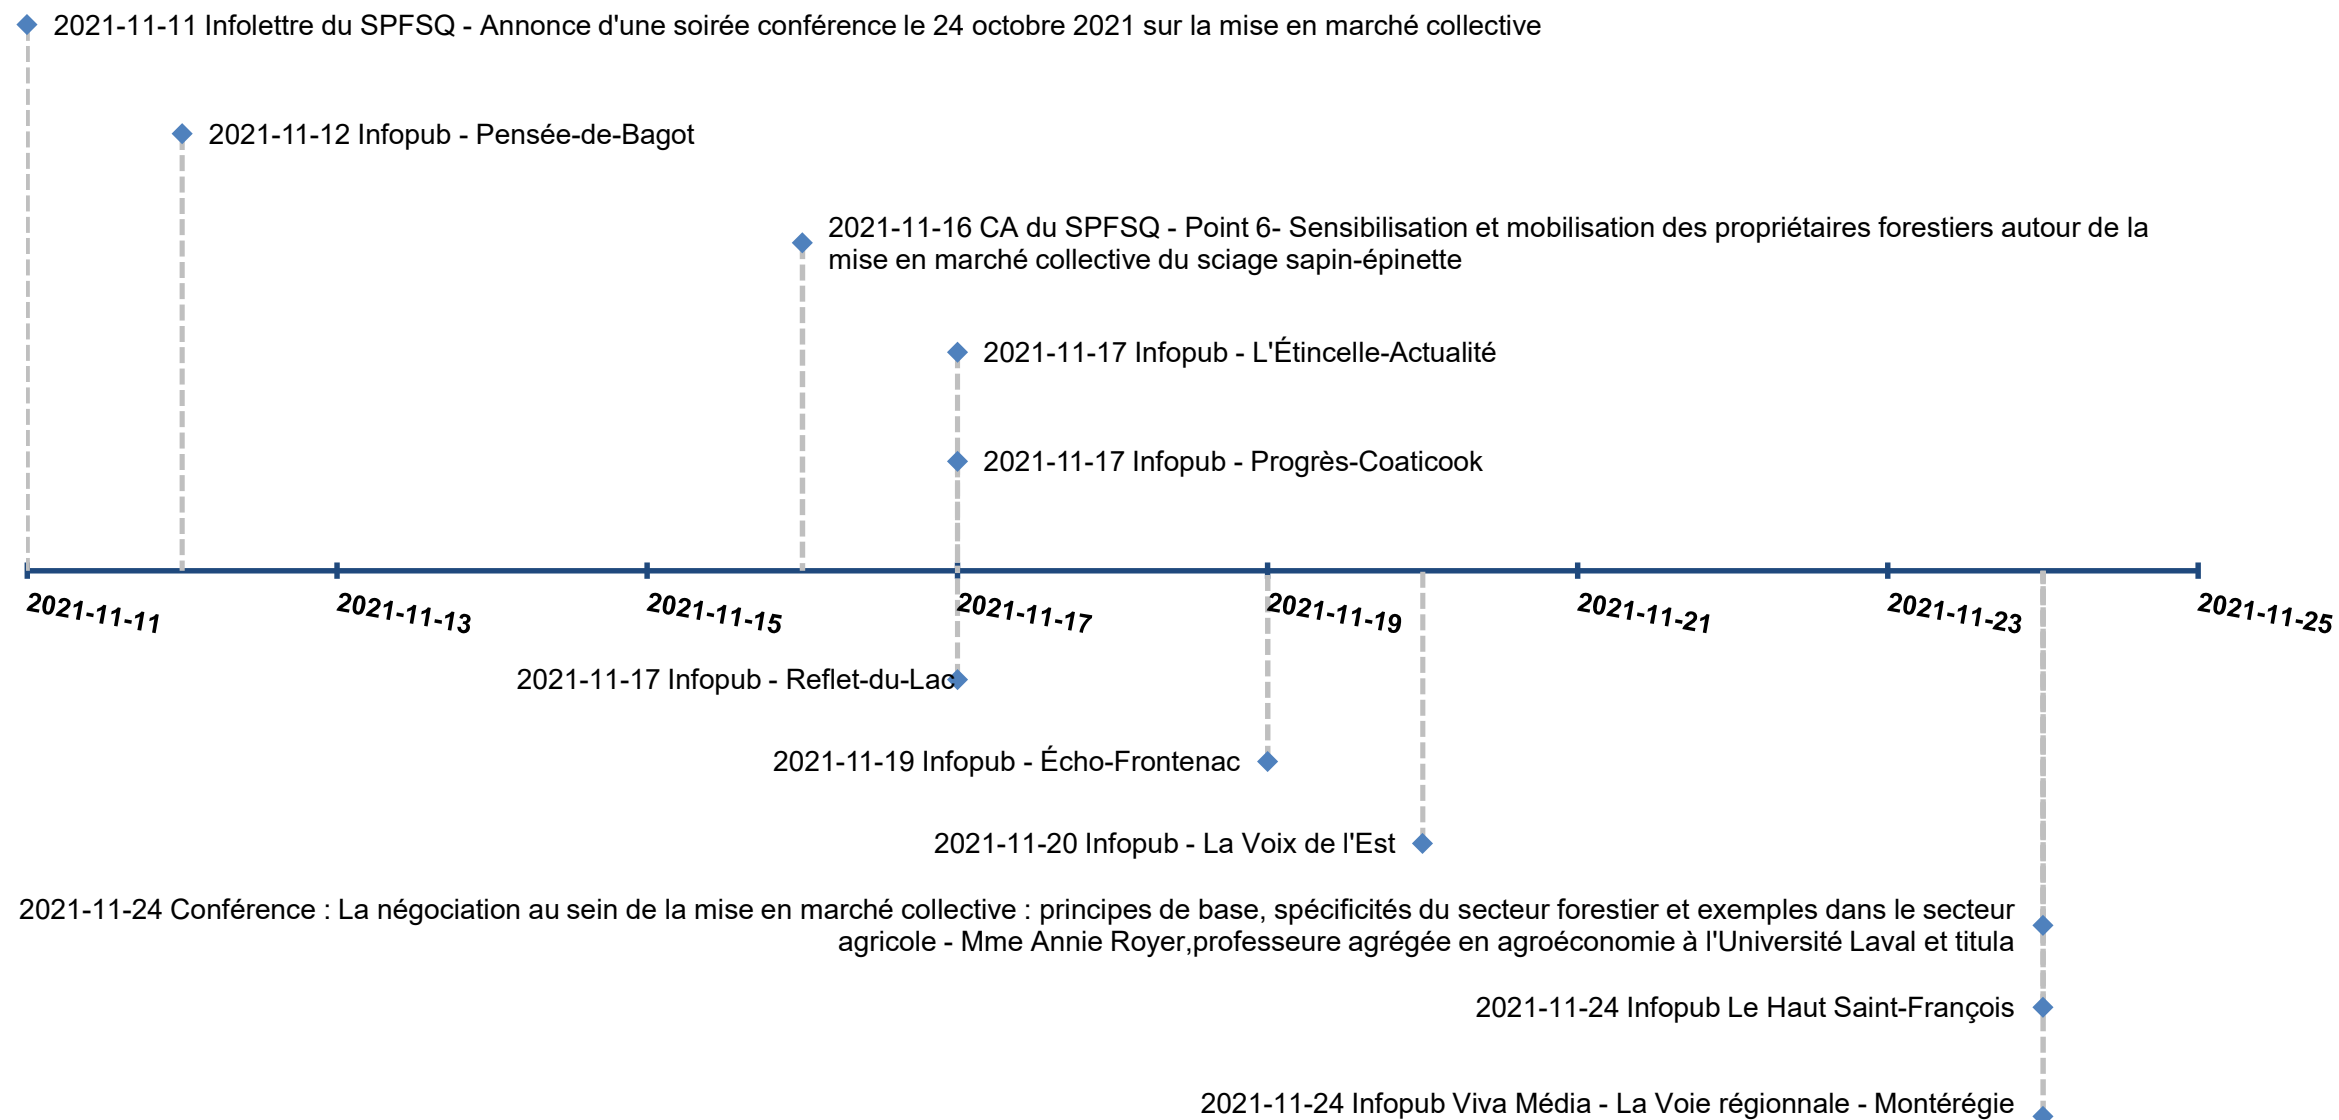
2021-11-11 Infolettre du SPFSQ - Annonce d'une soirée conférence le 24 octobre 2021 sur la mise en marché collective

2021-11-12 Infopub - Pensée-de-Bagot

2021-11-16 CA du SPFSQ - Point 6- Sensibilisation et mobilisation des propriétaires forestiers autour de la mise en marché collective du sciage sapin-épinette

2021-11-17 Infopub - L'Étincelle-Actualité

2021-11-17 Infopub - Progrès-Coaticook

2021-11-11

2021-11-13

2021-11-15

2021-11-17

2021-11-19

2021-11-21

2021-11-23

2021-11-25

2021-11-17 Infopub - Reflet-du-Lac

2021-11-19 Infopub - Écho-Frontenac

2021-11-20 Infopub - La Voix de l'Est

2021-11-24 Conférence : La négociation au sein de la mise en marché collective : principes de base, spécificités du secteur forestier et exemples dans le secteur agricole - Mme Annie Royer,professeure agrégée en agroéconomie à l'Université Laval et titula

2021-11-24 Infopub Le Haut Saint-François

2021-11-24 Infopub Viva Média - La Voie régionnale - Montérégie